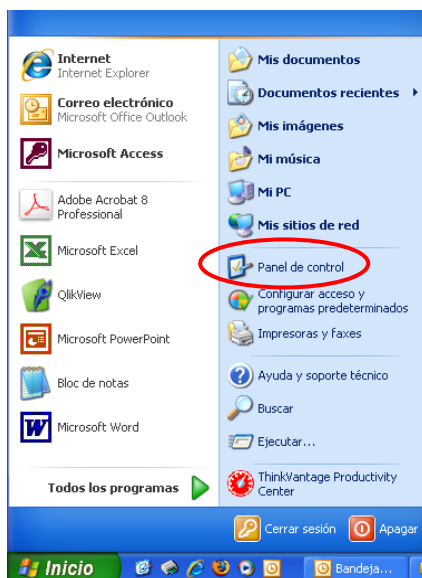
Internet
Internet Explorer

Correo electrónico
Microsoft Office Outlook

Microsoft Access

Adobe Acrobat 8 Professional

Microsoft Excel

QlikView

Microsoft PowerPoint

Bloc de notas

Microsoft Word

Todos los programas

Mis documentos

Documentos recientes

Mis imágenes

Mi música

Mi PC

Mis sitios de red

Panel de control

Configurar acceso y programas predeterminados

Impresoras y faxes

Ayuda y soporte técnico

Buscar

Ejecutar...

ThinkVantage Productivity Center

Cerrar sesión

Apagar

Inicio

Bandeja...